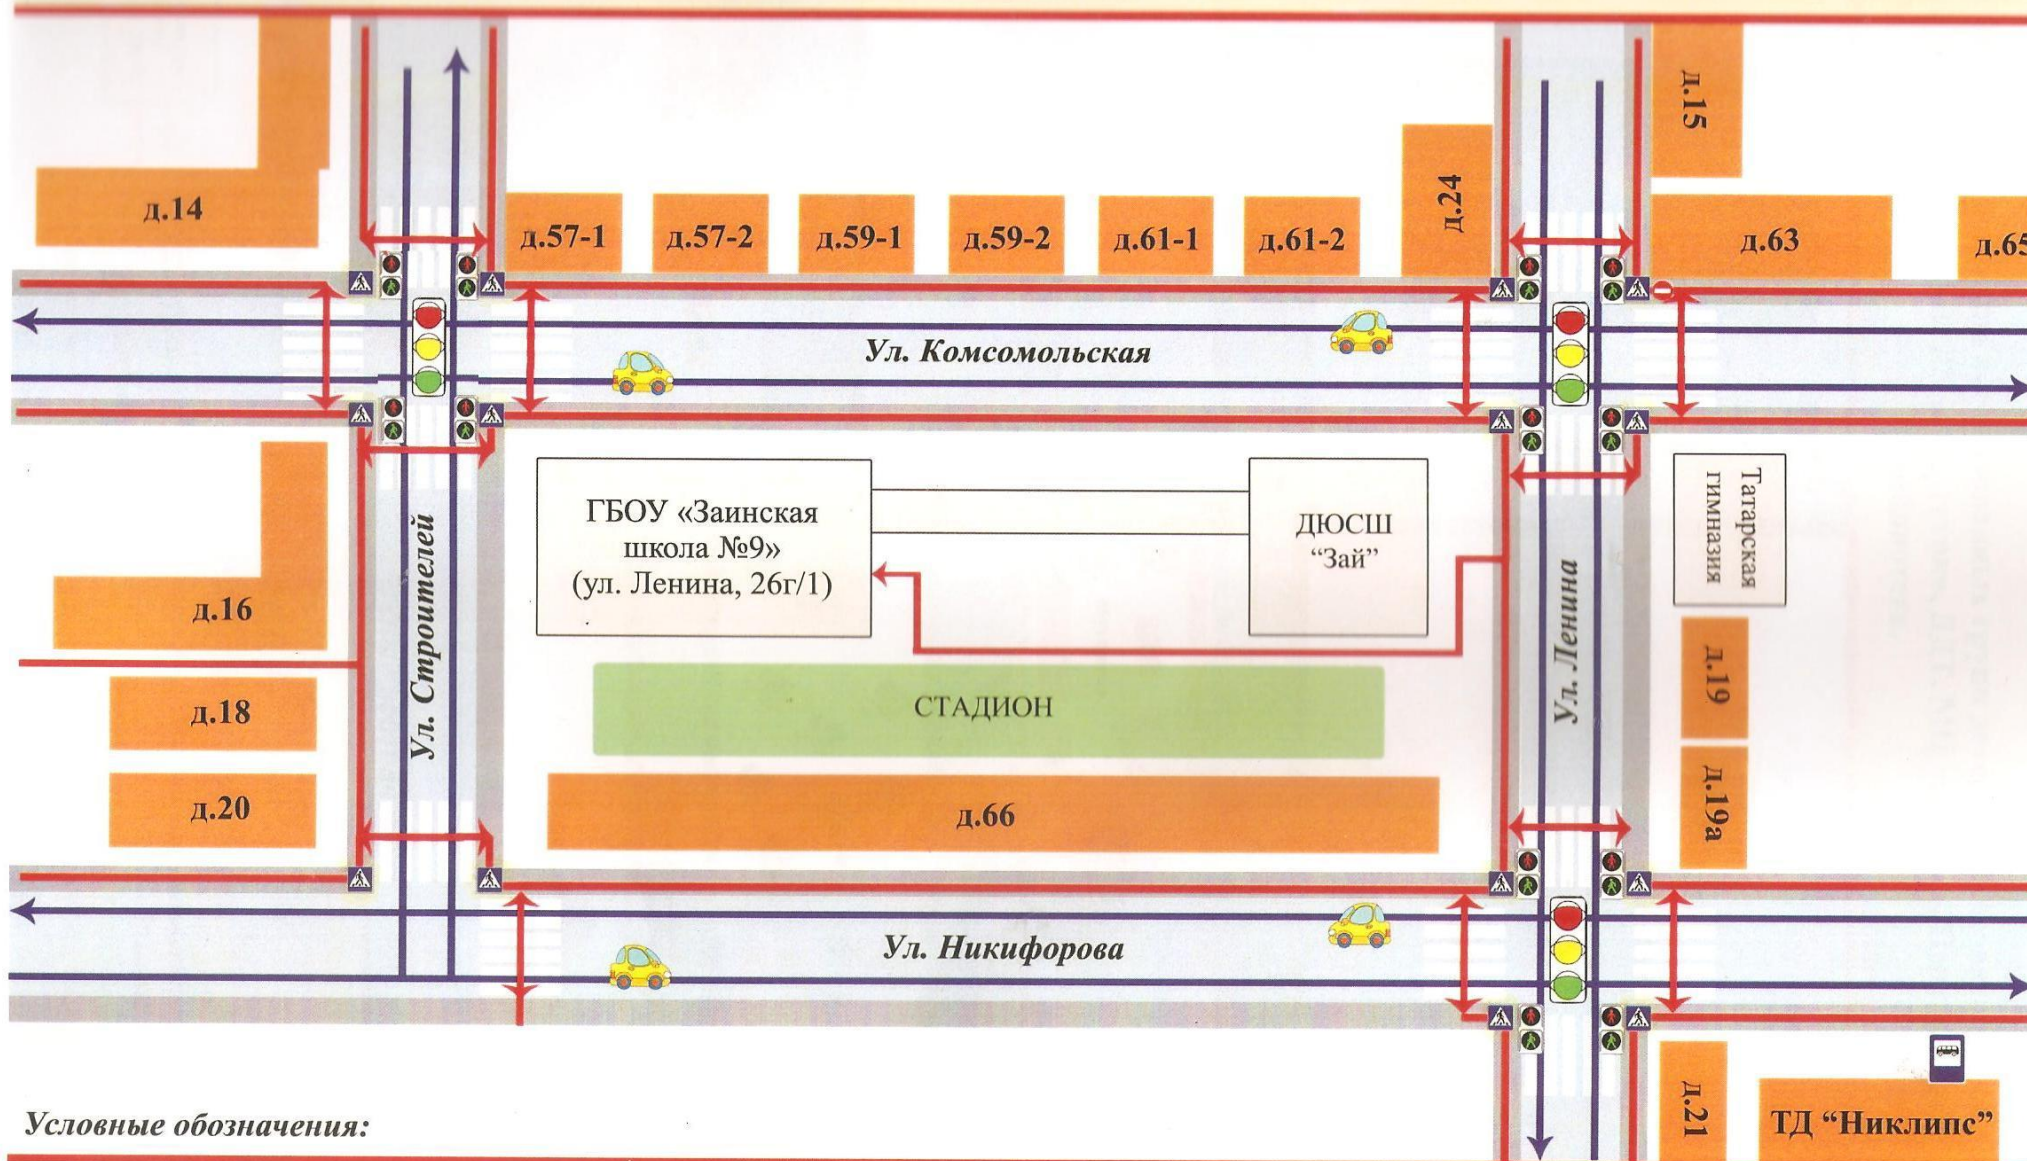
д.14

д.57-1

д.57-2

д.59-1

д.59-2

д.61-1

д.61-2

д.24

д.15

д.63

д.65

Ул. Комсомольская

ГБОУ «Заинская школа №9» (ул. Ленина, 26г/1)

ДЮСШ "Зай"

Татарская гимназия

д.16

д.18

д.20

Ул. Строителей

СТАДИОН

д.66

Ул. Ленина

д.19

д.19а

Ул. Никифорова

д.21

ТД "Никлипс"

Условные обозначения: